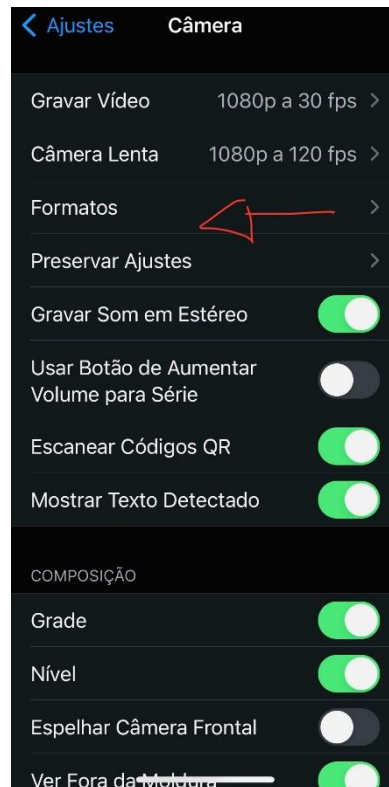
Ajustes Câmera

Gravar Vídeo 1080p a 30 fps

Câmera Lenta 1080p a 120 fps

Formatos

Preservar Ajustes

Gravar Som em Estéreo

Usar Botão de Aumentar Volume para Série

Escanear Códigos QR

Mostrar Texto Detectado

COMPOSIÇÃO

Grade

Nível

Espelhar Câmera Frontal

Ver Fora da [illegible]